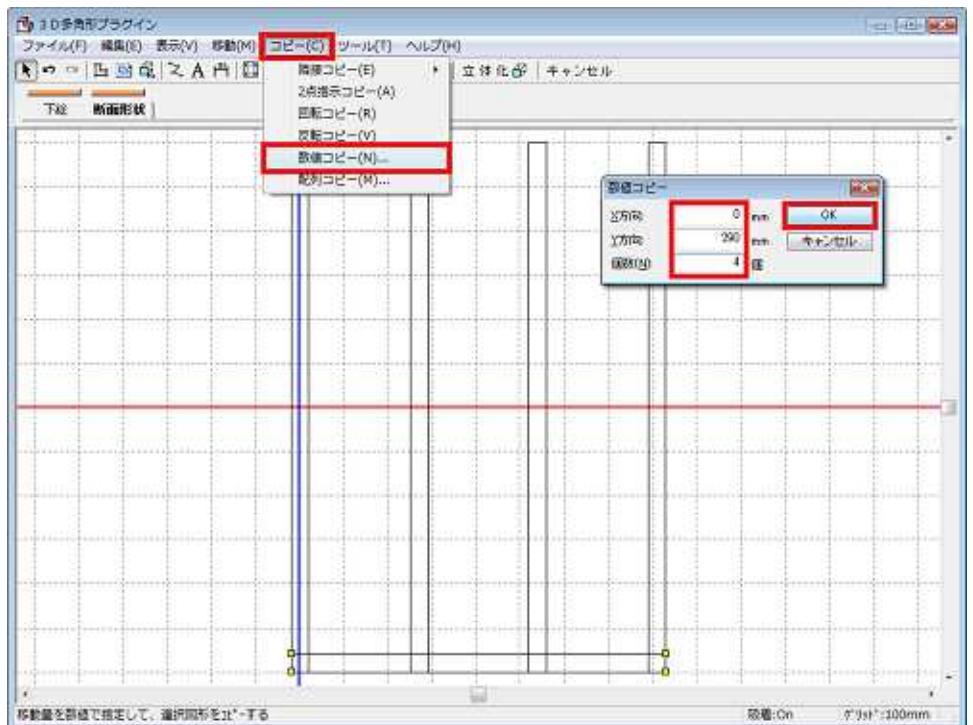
3D多角形プラグイン

ファイル(F) 編集(E) 表示(V) 移動(M) コピー(C) ツール(T) ヘルプ(H)

立体化 キャンセル

下絵 断面形状

簡接コピー(E)
2点指示コピー(A)
回転コピー(R)
反転コピー(V)
数値コピー(N)...
配列コピー(M)...

数値コピー

X方向 0 mm
Y方向 290 mm
個数(N) 4 個

OK
キャンセル

移動量を数値で指定して、選択図形をコピーする

吸着:On グリッド:100mm